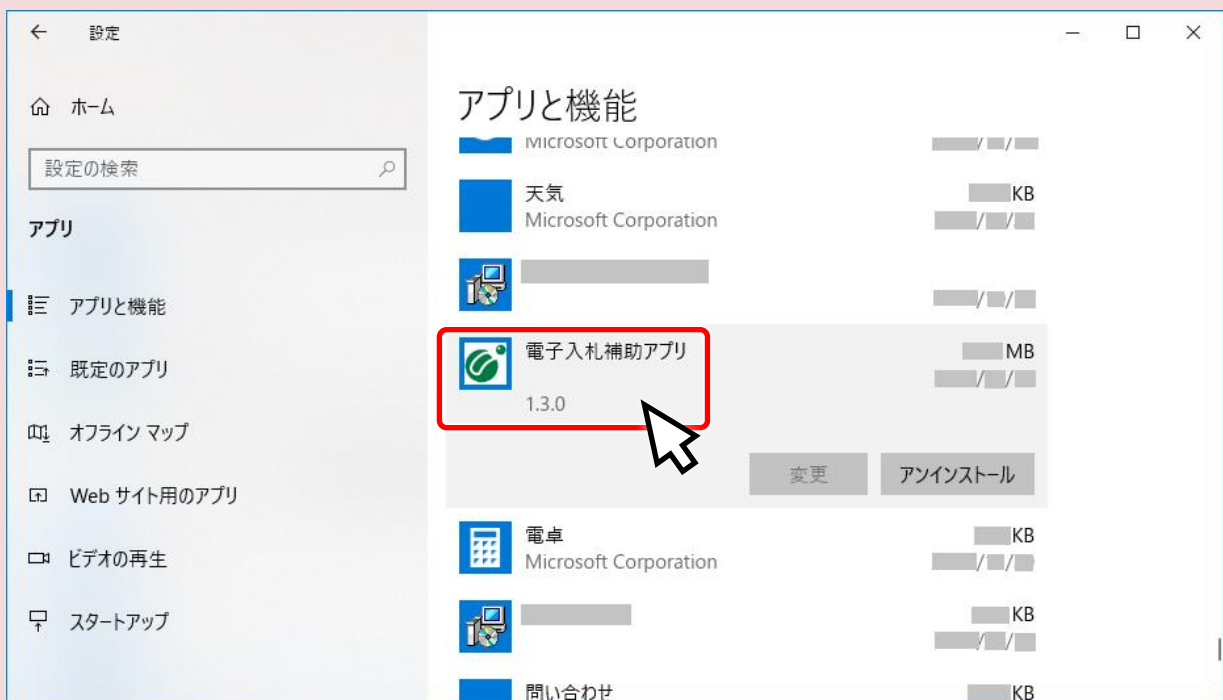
設定

ホーム

設定の検索

アプリ

アプリと機能

既定のアプリ

オフライン マップ

Web サイト用のアプリ

ビデオの再生

スタートアップ

アプリと機能

Microsoft Corporation
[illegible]/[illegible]/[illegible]

天気
Microsoft Corporation
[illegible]KB
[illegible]/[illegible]/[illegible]

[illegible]
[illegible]/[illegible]/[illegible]

電子入札補助アプリ
1.3.0
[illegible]MB
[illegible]/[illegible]/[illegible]

変更
アンインストール

電卓
Microsoft Corporation
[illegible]KB
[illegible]/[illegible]/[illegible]

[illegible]
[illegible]KB
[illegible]/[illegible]/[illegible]

問い合わせ
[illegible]KB